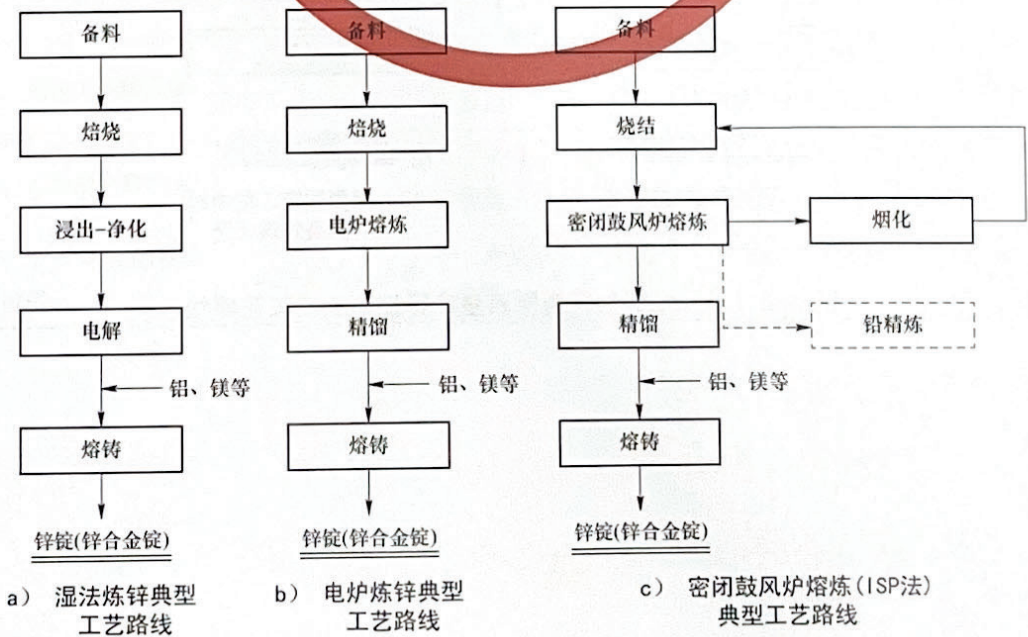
备料

焙烧

浸出-净化

电解

铝、镁等

熔铸

锌锭(锌合金锭)

a) 湿法炼锌典型工艺路线

备料

焙烧

电炉熔炼

精馏

铝、镁等

熔铸

锌锭(锌合金锭)

b) 电炉炼锌典型工艺路线

备料

烧结

密闭鼓风炉熔炼

烟化

精馏

铅精炼

铝、镁等

熔铸

锌锭(锌合金锭)

c) 密闭鼓风炉熔炼(ISP法)典型工艺路线